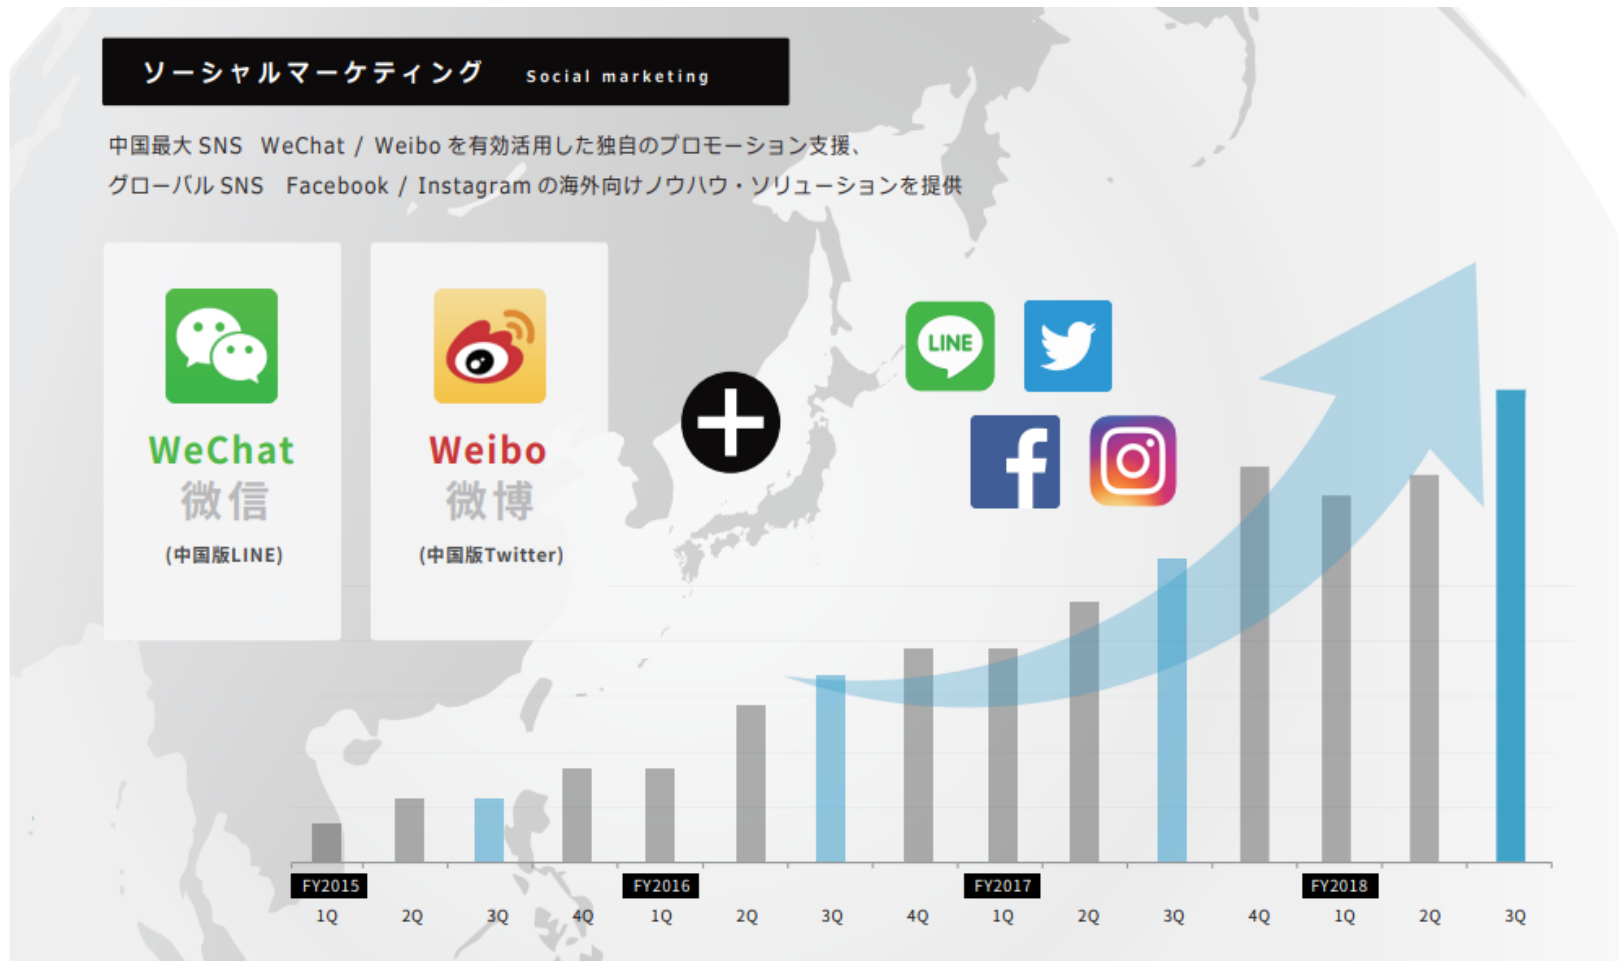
ソーシャルマーケティング Social marketing

中国最大 SNS WeChat / Weibo を有効活用した独自のプロモーション支援、
グローバル SNS Facebook / Instagram の海外向けノウハウ・ソリューションを提供

WeChat
微信
(中国版LINE)

Weibo
微博
(中国版Twitter)

LINE

FY2015
1Q 2Q 3Q 4Q
FY2016
1Q 2Q 3Q 4Q
FY2017
1Q 2Q 3Q 4Q
FY2018
1Q 2Q 3Q